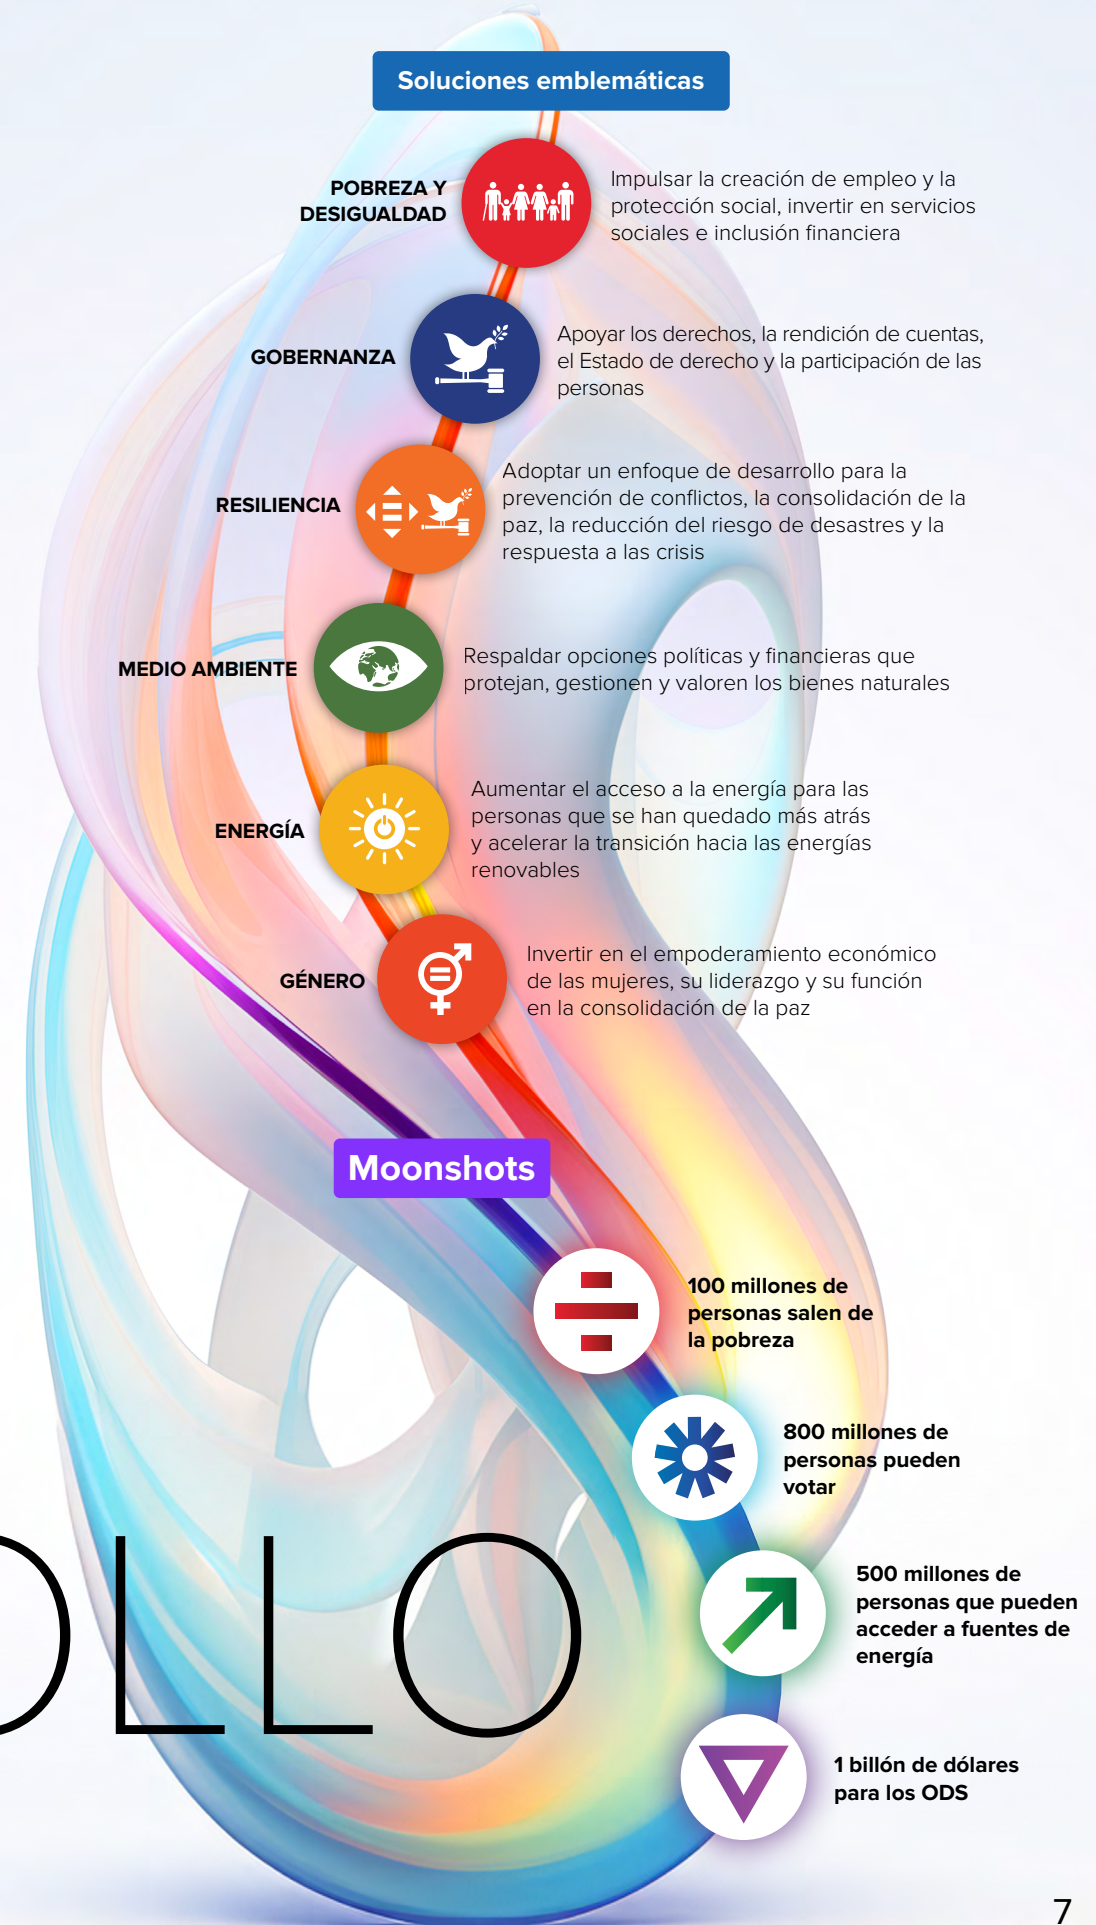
Soluciones emblemáticas

POBREZA Y DESIGUALDAD

Impulsar la creación de empleo y la protección social, invertir en servicios sociales e inclusión financiera

GOBERNANZA

Apoyar los derechos, la rendición de cuentas, el Estado de derecho y la participación de las personas

RESILIENCIA

Adoptar un enfoque de desarrollo para la prevención de conflictos, la consolidación de la paz, la reducción del riesgo de desastres y la respuesta a las crisis

MEDIO AMBIENTE

Respaldar opciones políticas y financieras que protejan, gestionen y valoren los bienes naturales

ENERGÍA

Aumentar el acceso a la energía para las personas que se han quedado más atrás y acelerar la transición hacia las energías renovables

GÉNERO

Invertir en el empoderamiento económico de las mujeres, su liderazgo y su función en la consolidación de la paz

Moonshots

100 millones de personas salen de la pobreza

800 millones de personas pueden votar

500 millones de personas que pueden acceder a fuentes de energía

1 billón de dólares para los ODS

OLLO

7